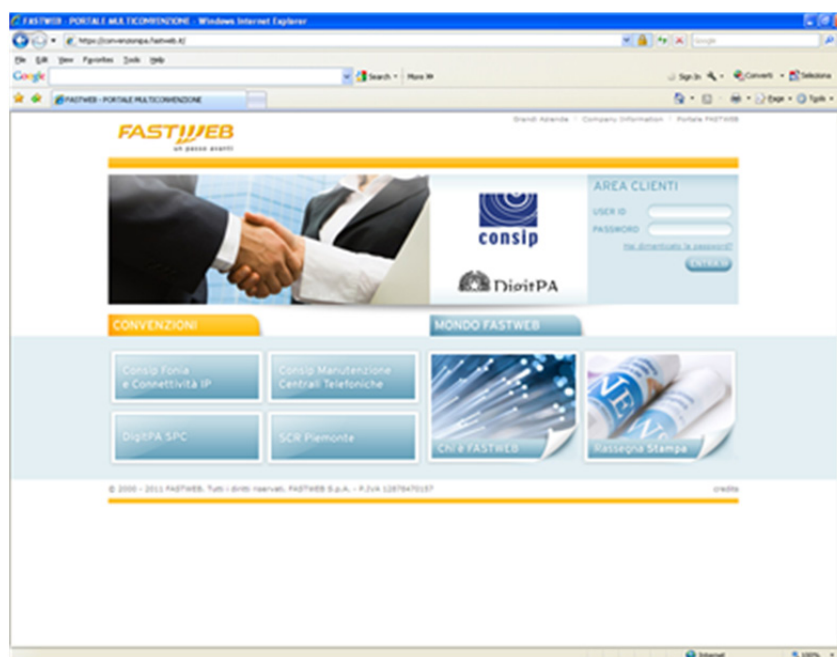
FASTWEB - PORTALE MULTICONVENZIONE - Windows Internet Explorer

https://convenzionipa.fastweb.it/

Google

File Edit View Favorites Tools Help

Google

Search · More »

Sign In

Convert · Select

FASTWEB - PORTALE MULTICONVENZIONE

Page · Tools ·

FASTWEB
un passo avanti

Grandi Aziende | Company Information | Portale FASTWEB

consip

DigitPA

AREA CLIENTI

USER ID

PASSWORD

Hai dimenticato la password?

ENTRA

CONVENZIONI

MONDO FASTWEB

Consip Fonia e Connettività IP

Consip Manutenzione Centrali Telefoniche

DigitPA SPC

SCR Piemonte

Chi è FASTWEB

Rassegna Stampa

© 2000 - 2011 FASTWEB. Tutti i diritti riservati. FASTWEB S.p.A. - P.IVA 12878470157

credits

Internet

100%